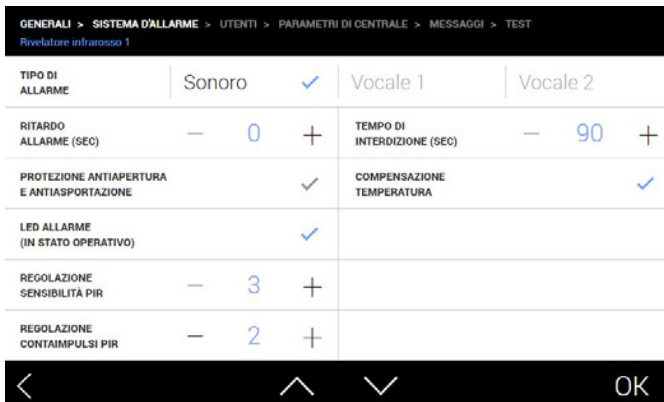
GENERALI > SISTEMA D'ALLARME > UTENTI > PARAMETRI DI CENTRALE > MESSAGGI > TEST
Rivelatore infrarosso 1

TIPO DI ALLARME
Sonoro ✓
Vocale 1
Vocale 2

RITARDO ALLARME (SEC)
— 0 +

TEMPO DI INTERDIZIONE (SEC)
— 90 +

PROTEZIONE ANTIAPERTURA E ANTIASPORTAZIONE ✓

COMPENSAZIONE TEMPERATURA ✓

LED ALLARME (IN STATO OPERATIVO) ✓

REGOLAZIONE SENSIBILITÀ PIR
— 3 +

REGOLAZIONE CONTAIMPULSI PIR
— 2 +

OK